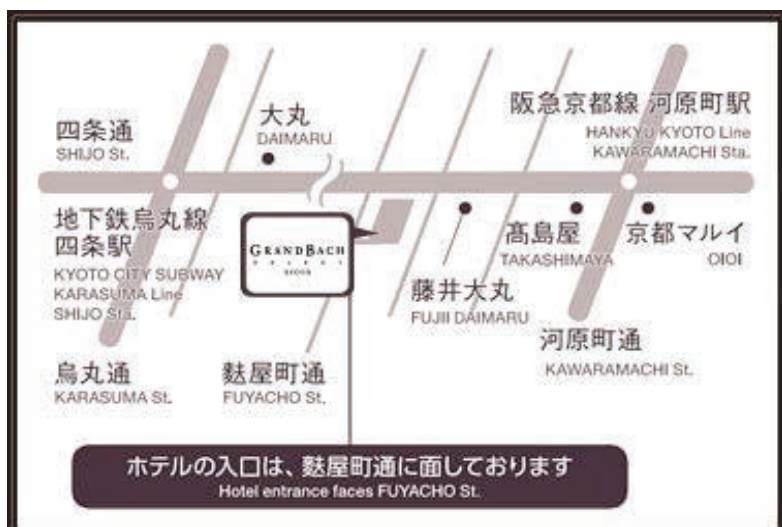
四条通
SHIJO St.

大丸
DAIMARU

阪急京都線 河原町駅
HANKYU KYOTO Line
KAWARAMACHI Sta.

地下鉄烏丸線
四条駅
KYOTO CITY SUBWAY
KARASUMA Line
SHIJO Sta.

GRANDBACH
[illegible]
KYOTO

高島屋
TAKASHIMAYA

京都マルイ
OIOI

藤井大丸
FUJII DAIMARU

河原町通
KAWARAMACHI St.

烏丸通
KARASUMA St.

麩屋町通
FUYACHO St.

ホテルの入口は、麩屋町通に面しております
Hotel entrance faces FUYACHO St.